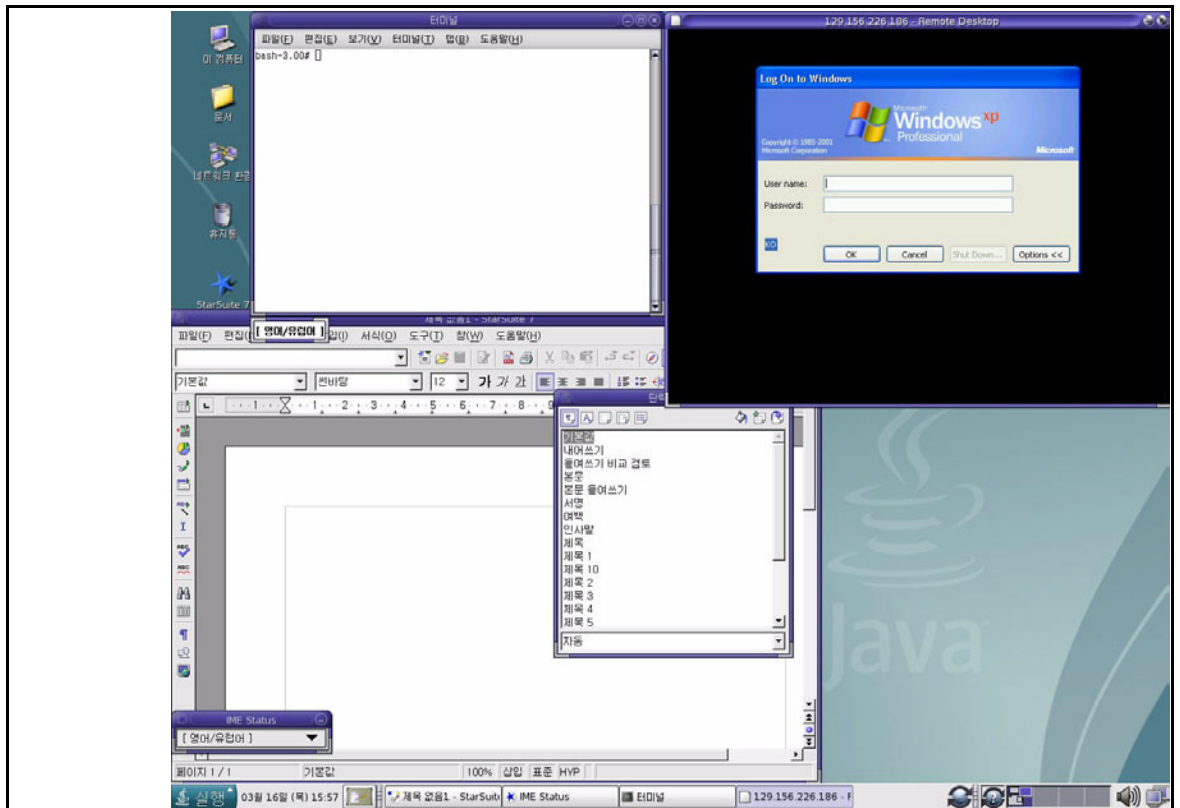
이 컴퓨터
문서
네트워크 관리
휴지통
StarSuite 7

터미널
파일(F) 편집(E) 보기(V) 터미널(T) 탭(B) 도움말(H)
bash-3.00#

129.156.226.186 - Remote Desktop
Log On to Windows
Microsoft Windows xp Professional
Copyright © 1985-2001 Microsoft Corporation
Microsoft
User name:
Password:
KO
OK
Cancel
Shut Down...
Options <<

제목 없음1 - StarSuite 7
파일(F) 편집(E) [ 영어/유럽어 ] 입(I) 서식(O) 도구(T) 창(W) 도움말(H)
기본값
썬바탕
12
가 가 가
· 1 · 2 · 3 · 4 · 5 · 6 · 7 · 8 · 9

단락
기본값
내어쓰기
들여쓰기 비교 검토
본문
본문 들여쓰기
서명
여백
인사말
제목
제목 1
제목 10
제목 2
제목 3
제목 4
제목 5
자동

Java

IME Status
[ 영어/유럽어 ]

페이지 1 / 1
기본값
100%
삽입
표준
HYP

실행
03월 16일 (목) 15:57
제목 없음1 - StarSuite
IME Status
터미널
129.156.226.186 - F